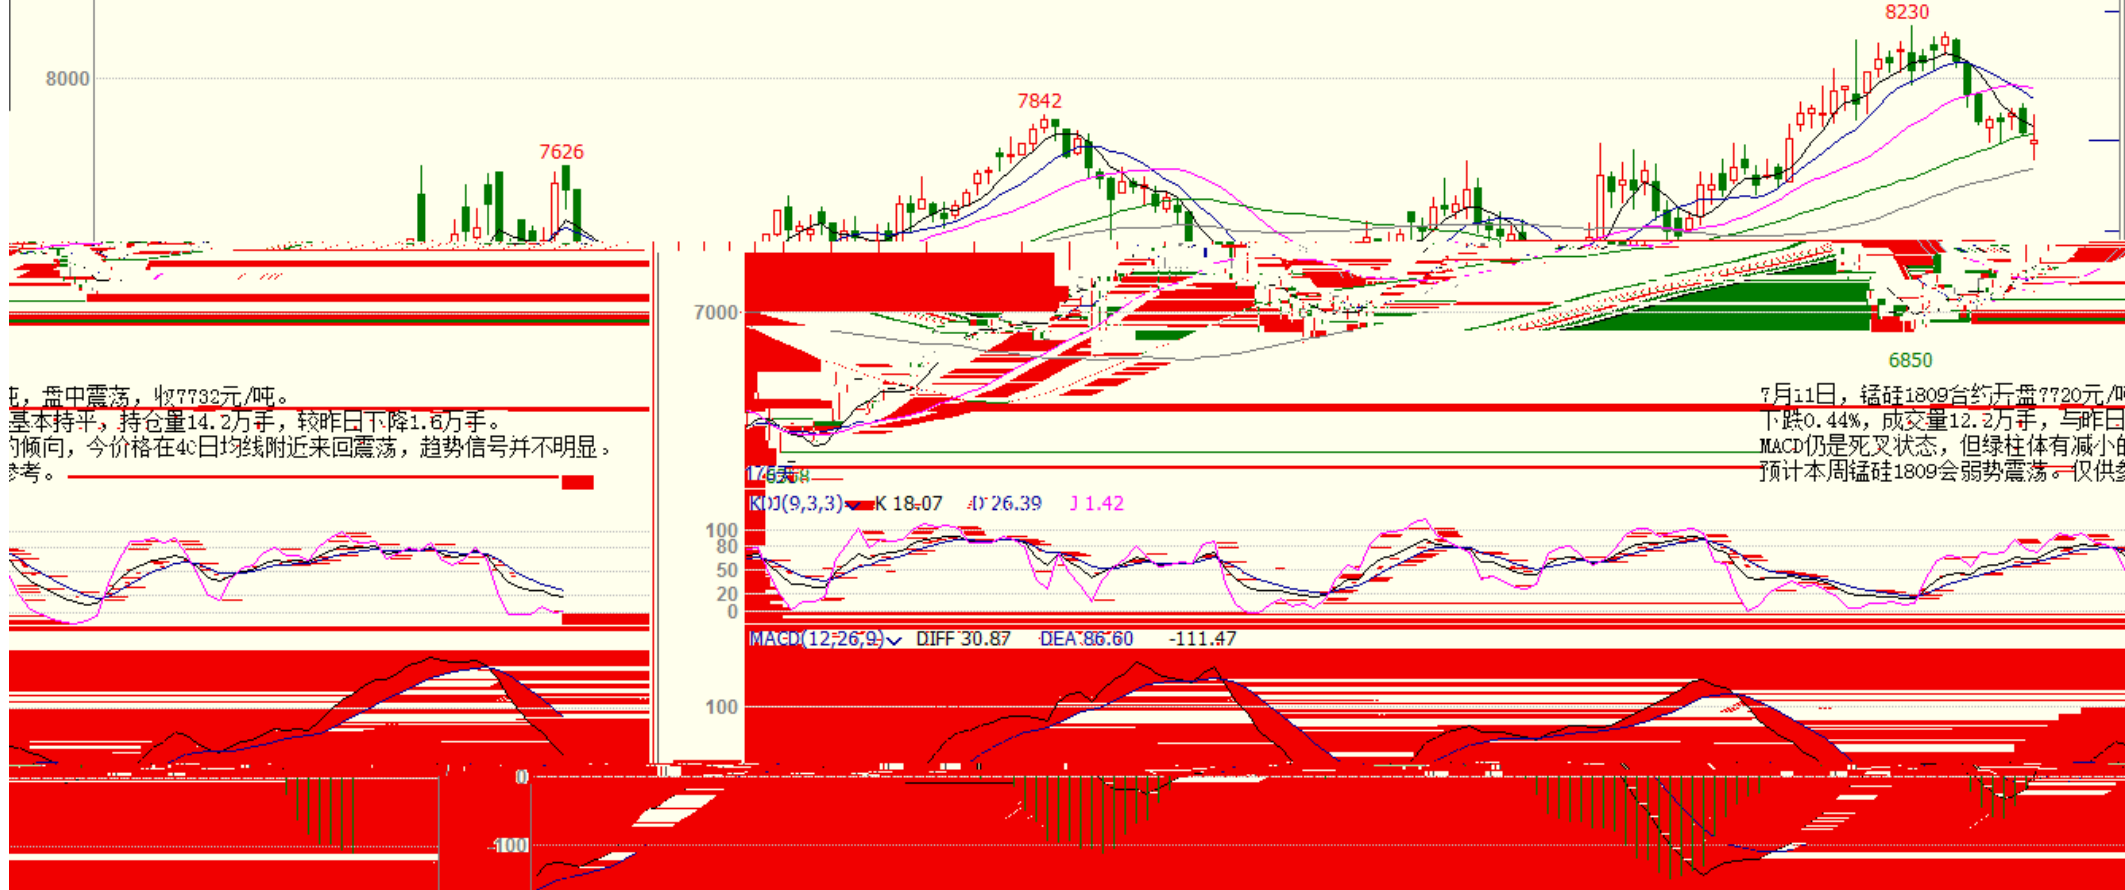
8230
8000
7842
7626
7000
6850
吨，盘中震荡，收7732元/吨。
基本持平，持仓量14.2万手，较昨日下降1.6万手。
的倾向，今价格在40日均线附近来回震荡，趋势信号并不明显。
参考。
7月11日，锰硅1809合约开盘7720元/吨
下跌0.44%，成交量12.2万手，与昨日
MACD仍是死叉状态，但绿柱体有减小的
预计本周锰硅1809会弱势震荡。仅供参
KDJ(9,3,3) K 18.07 D 26.39 J 1.42
100
80
50
20
0
MACD(12,26,9) DIFF 30.87 DEA 86.60 -111.47
100
0
-100